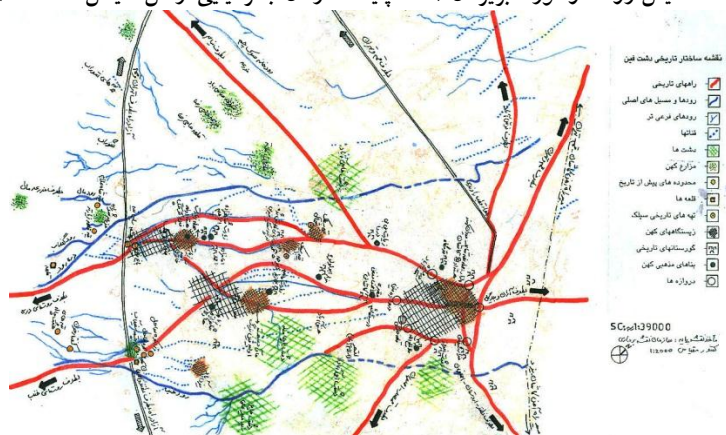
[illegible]

نقشه ساختار تاریخی دشت قین

راههای تاریخی
رودها و مسیل های اصلی
رودهای فرعی تر
قناتها
بیشه ها
مزارع کهن
محدوده های پیش از تاریخ
قلعه ها
تپه های تاریخی سیلک
زیستگاههای کهن
گورستانهای تاریخی
بناهای مذهبی کهن
دروازه ها

SCALE 1:39000

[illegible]